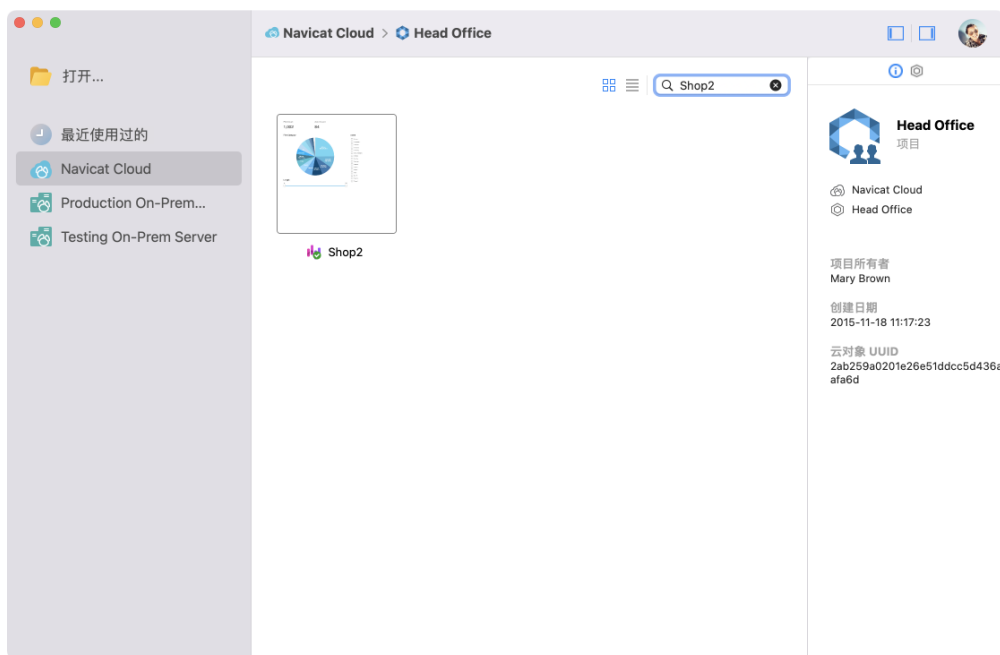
Navicat Cloud > Head Office

打开...

最近使用过的

Navicat Cloud

Production On-Prem...

Testing On-Prem Server

Shop2

Shop2

Head Office
项目

Navicat Cloud

Head Office

项目所有者
Mary Brown

创建日期
2015-11-18 11:17:23

云对象 UUID
2ab259a0201e26e51ddcc5d436a
afa6d